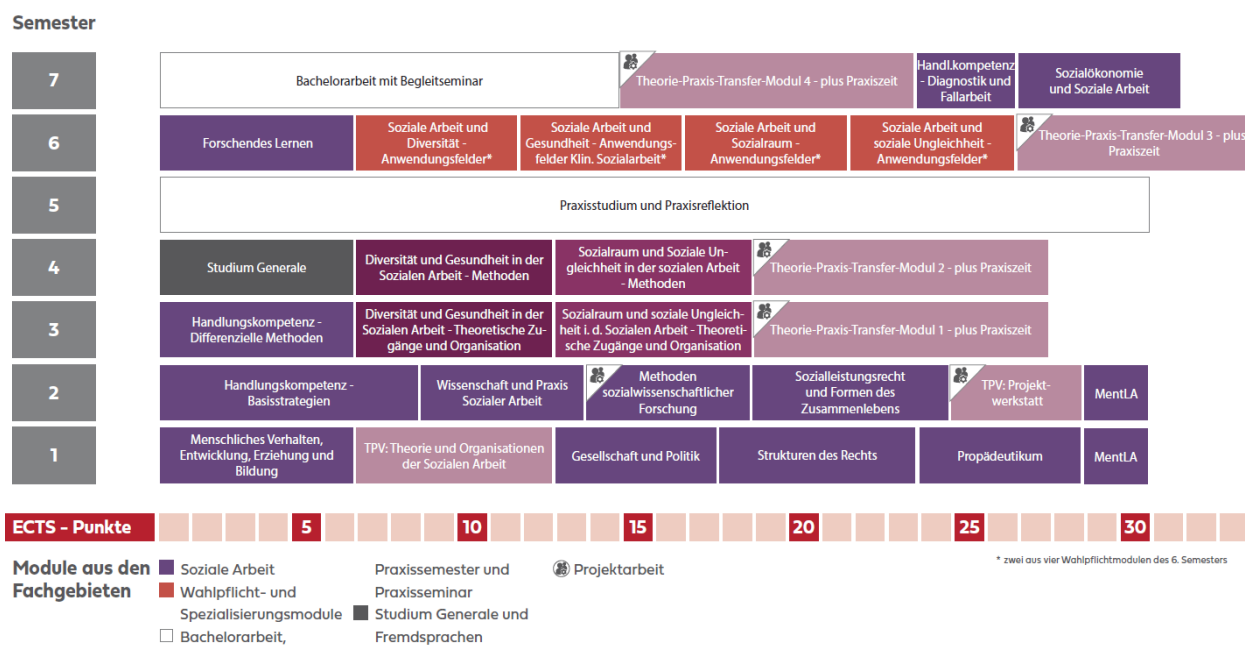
Semester

7
Bachelorarbeit mit Begleitseminar
Theorie-Praxis-Transfer-Modul 4 - plus Praxiszeit
Handl.kompetenz - Diagnostik und Fallarbeit
Sozialökonomie und Soziale Arbeit

6
Forschendes Lernen
Soziale Arbeit und Diversität - Anwendungsfelder*
Soziale Arbeit und Gesundheit - Anwendungsfelder Klin. Sozialarbeit*
Soziale Arbeit und Sozialraum - Anwendungsfelder*
Soziale Arbeit und soziale Ungleichheit - Anwendungsfelder*
Theorie-Praxis-Transfer-Modul 3 - plus Praxiszeit

5
Praxisstudium und Praxisreflektion

4
Studium Generale
Diversität und Gesundheit in der Sozialen Arbeit - Methoden
Sozialraum und Soziale Ungleichheit in der sozialen Arbeit - Methoden
Theorie-Praxis-Transfer-Modul 2 - plus Praxiszeit

3
Handlungskompetenz - Differenzielle Methoden
Diversität und Gesundheit in der Sozialen Arbeit - Theoretische Zugänge und Organisation
Sozialraum und soziale Ungleichheit i. d. Sozialen Arbeit - Theoretische Zugänge und Organisation
Theorie-Praxis-Transfer-Modul 1 - plus Praxiszeit

2
Handlungskompetenz - Basisstrategien
Wissenschaft und Praxis Sozialer Arbeit
Methoden sozialwissenschaftlicher Forschung
Sozialleistungsrecht und Formen des Zusammenlebens
TPV: Projektwerkstatt
MentLA

1
Menschliches Verhalten, Entwicklung, Erziehung und Bildung
TPV: Theorie und Organisationen der Sozialen Arbeit
Gesellschaft und Politik
Strukturen des Rechts
Propädeutikum
MentLA

ECTS - Punkte 5 10 15 20 25 30

Module aus den Fachgebieten
Soziale Arbeit
Wahlpflicht- und Spezialisierungsmodule
Bachelorarbeit, Praxissemester und Praxisseminar
Studium Generale und Fremdsprachen
Projektarbeit

* zwei aus vier Wahlpflichtmodulen des 6. Semesters